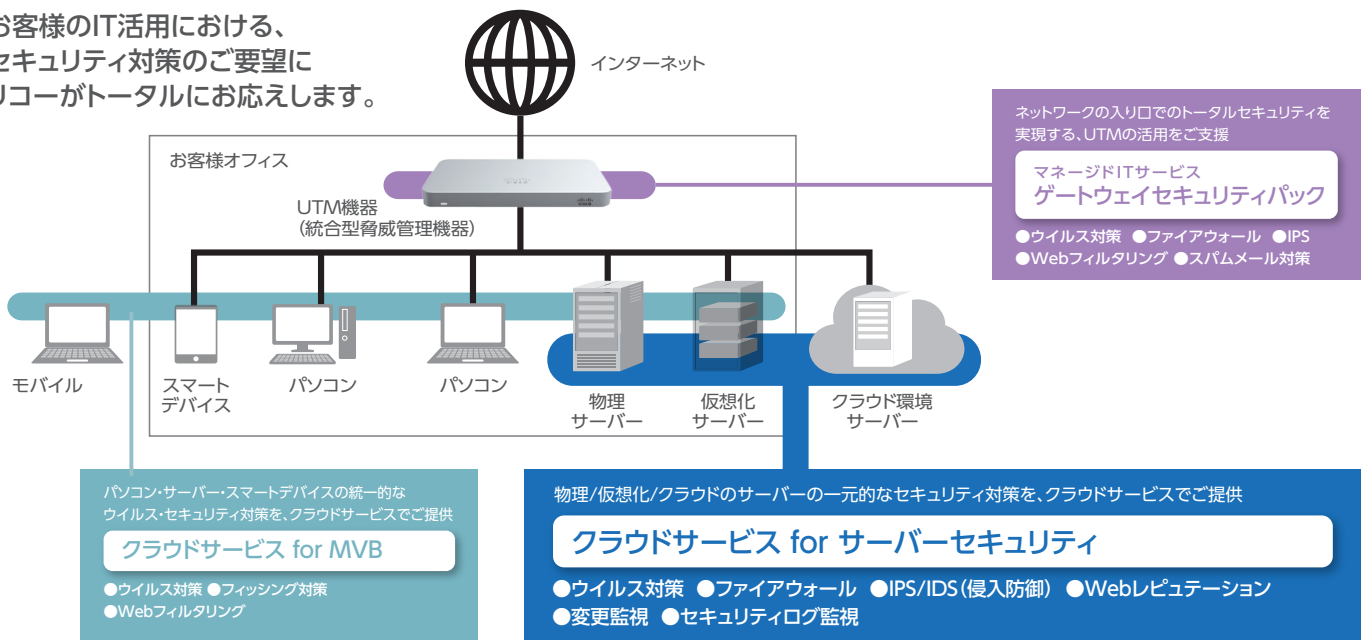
お客様のIT活用における、
セキュリティ対策のご要望に
リコーがトータルにお応えします。

インターネット

お客様オフィス

UTM機器
（統合型脅威管理機器）

ネットワークの入り口でのトータルセキュリティを実現する、UTMの活用をご支援

マネージドITサービス
ゲートウェイセキュリティパック

●ウイルス対策 ●ファイアウォール ●IPS
●Webフィルタリング ●スパムメール対策

モバイル

スマート
デバイス

パソコン

パソコン

物理
サーバー

仮想化
サーバー

クラウド環境
サーバー

パソコン・サーバー・スマートデバイスの統一的な
ウイルス・セキュリティ対策を、クラウドサービスでご提供

クラウドサービス for MVB

●ウイルス対策 ●フィッシング対策
●Webフィルタリング

物理/仮想化/クラウドのサーバーの一元的なセキュリティ対策を、クラウドサービスでご提供

クラウドサービス for サーバーセキュリティ

●ウイルス対策 ●ファイアウォール ●IPS/IDS（侵入防御） ●Webレピュテーション
●変更監視 ●セキュリティログ監視